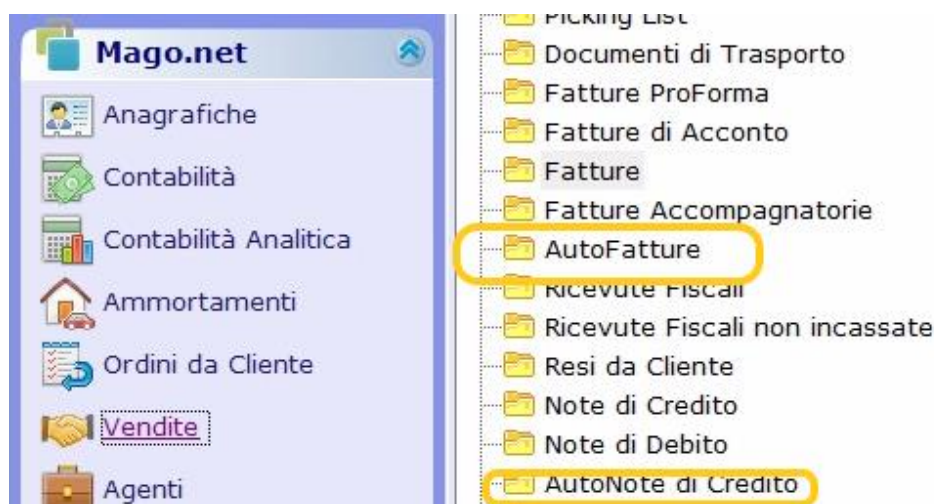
Mago.net

Anagrafiche

Contabilità

Contabilità Analitica

Ammortamenti

Ordini da Cliente

Vendite

Agenti

Picking List

Documenti di Trasporto

Fatture ProForma

Fatture di Acconto

Fatture

Fatture Accompagnatorie

AutoFatture

Ricevute Fiscali

Ricevute Fiscali non incassate

Resi da Cliente

Note di Credito

Note di Debito

AutoNote di Credito